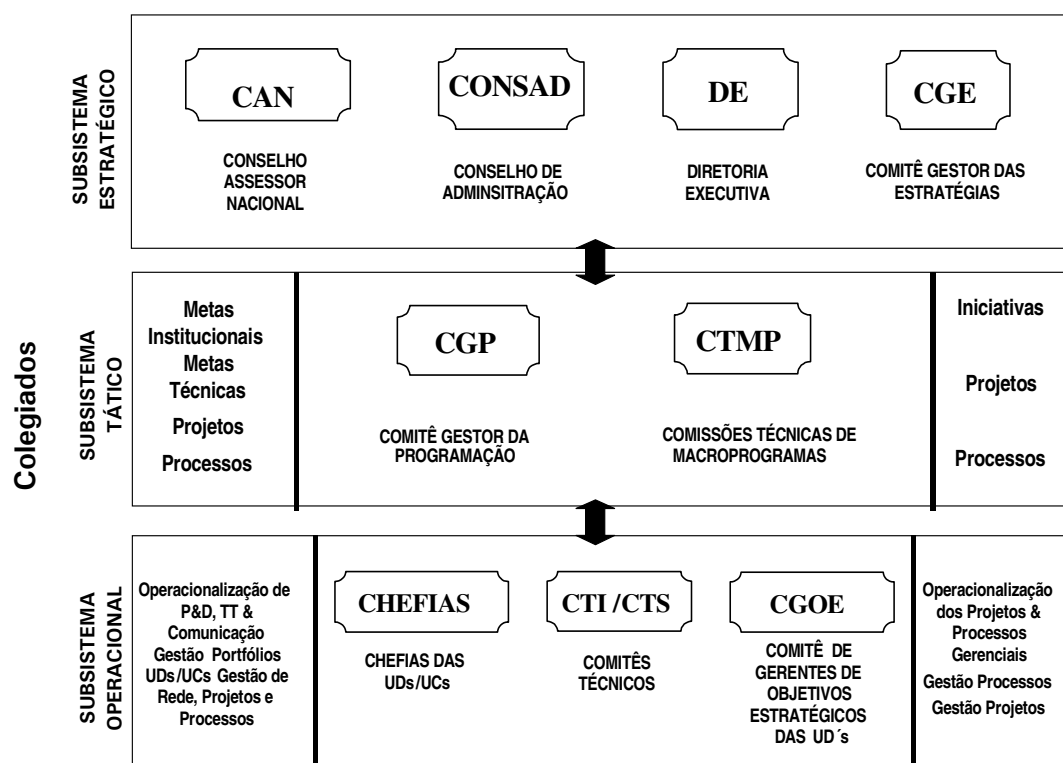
Colegiados

SUBSISTEMA ESTRATÉGICO

CAN
CONSELHO ASSESSOR NACIONAL

CONSAD
CONSELHO DE ADMINSITRAÇÃO

DE
DIRETORIA EXECUTIVA

CGE
COMITÊ GESTOR DAS ESTRATÉGIAS

SUBSISTEMA TÁTICO

Metas Institucionais
Metas Técnicas
Projetos
Processos

CGP
COMITÊ GESTOR DA PROGRAMAÇÃO

CTMP
COMISSÕES TÉCNICAS DE MACROPROGRAMAS

Iniciativas
Projetos
Processos

SUBSISTEMA OPERACIONAL

Operacionalização de P&D, TT & Comunicação Gestão Portfólios UDs/UCs Gestão de Rede, Projetos e Processos

CHEFIAS
CHEFIAS DAS UDs/UCs

CTI /CTS
COMITÊS TÉCNICOS

CGOE
COMITÊ DE GERENTES DE OBJETIVOS ESTRATÉGICOS DAS UD´s

Operacionalização dos Projetos & Processos Gerenciais
Gestão Processos
Gestão Projetos